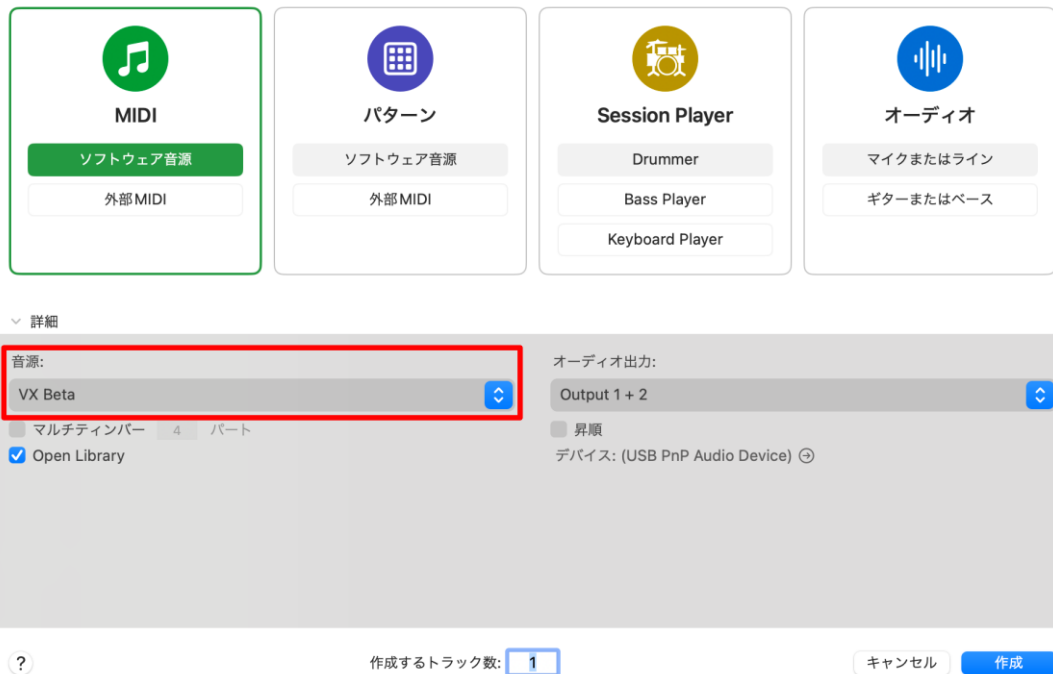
MIDI

ソフトウェア音源

外部MIDI

パターン

ソフトウェア音源

外部MIDI

Session Player

Drummer

Bass Player

Keyboard Player

オーディオ

マイクまたはライン

ギターまたはベース

詳細

音源:

VX Beta

マルチティンバー 4 パート

Open Library

オーディオ出力:

Output 1 + 2

昇順

デバイス: (USB PnP Audio Device)

?

作成するトラック数: 1

キャンセル

作成